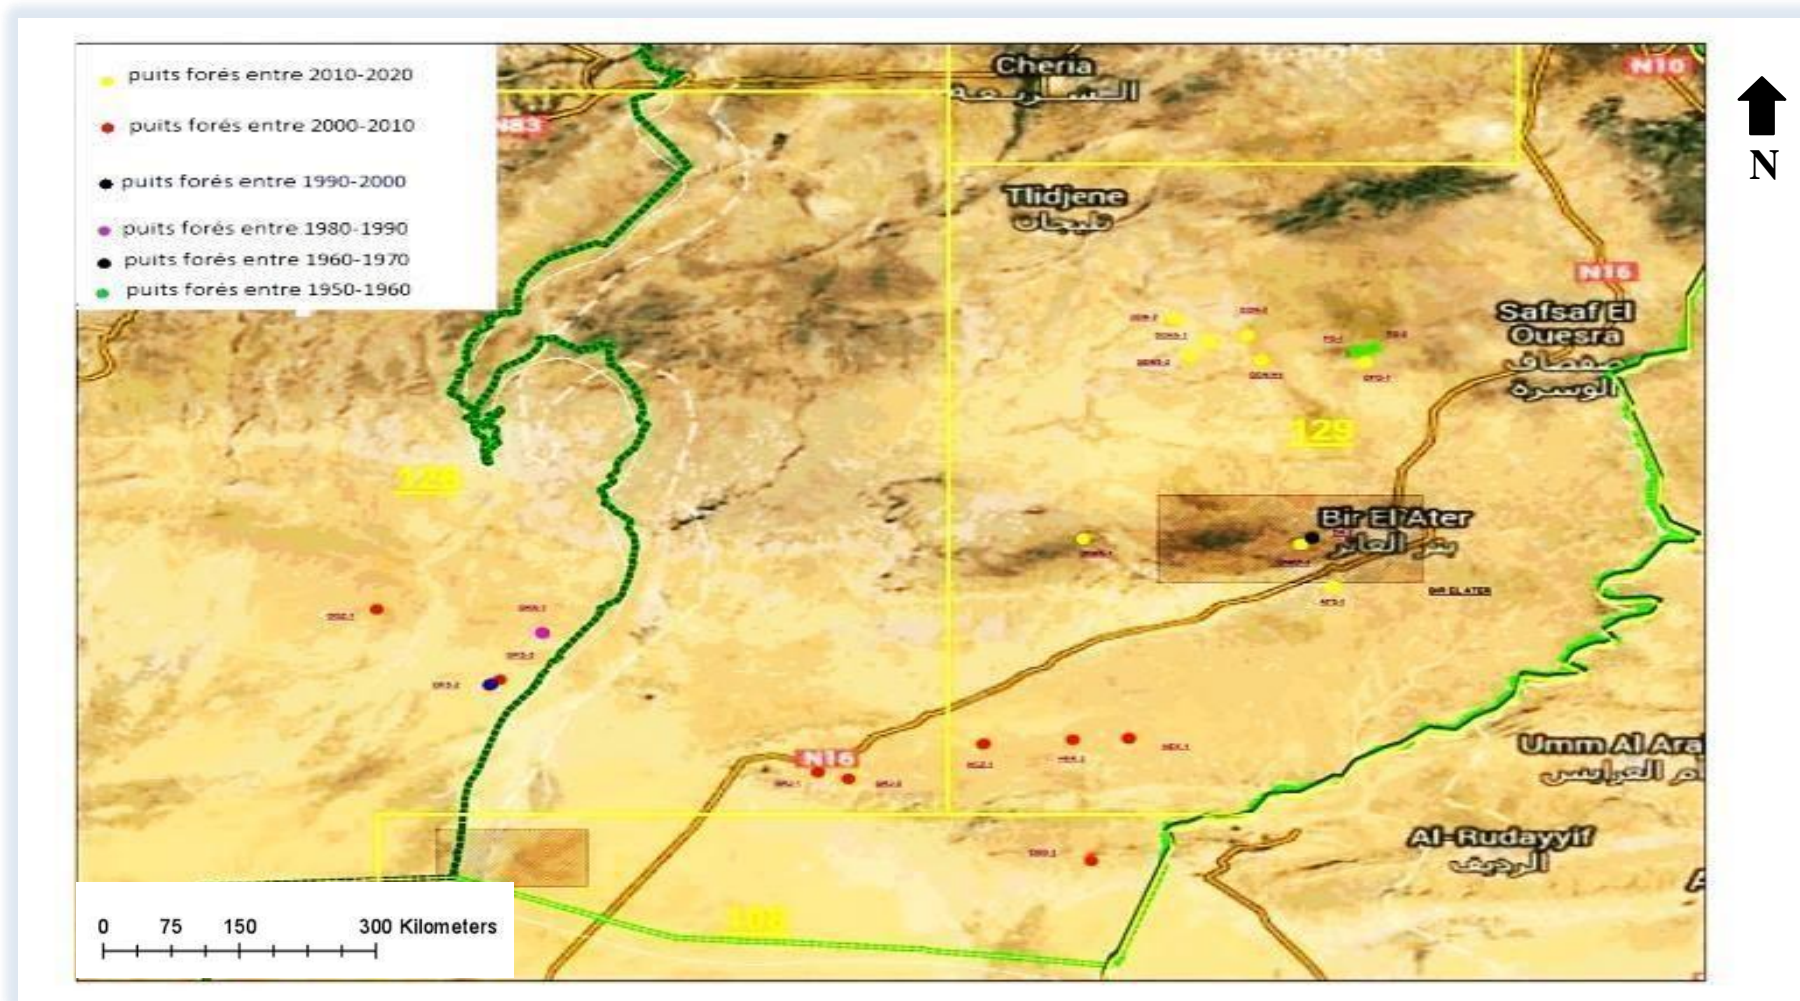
puits forés entre 2010-2020
puits forés entre 2000-2010
puits forés entre 1990-2000
puits forés entre 1980-1990
puits forés entre 1960-1970
puits forés entre 1950-1960

N

Cheria
الشريعة
N83
N16
Tlidjene
تليجان
N16
Safsaf El Ouesra
صفصاف الوسرة
129
129
Bir El Ater
بئر العاتر
BIR EL ATER
N16
Umm Al Ara
أم العرايس
Al-Rudayyif
الرديف
106

0 75 150 300 Kilometers